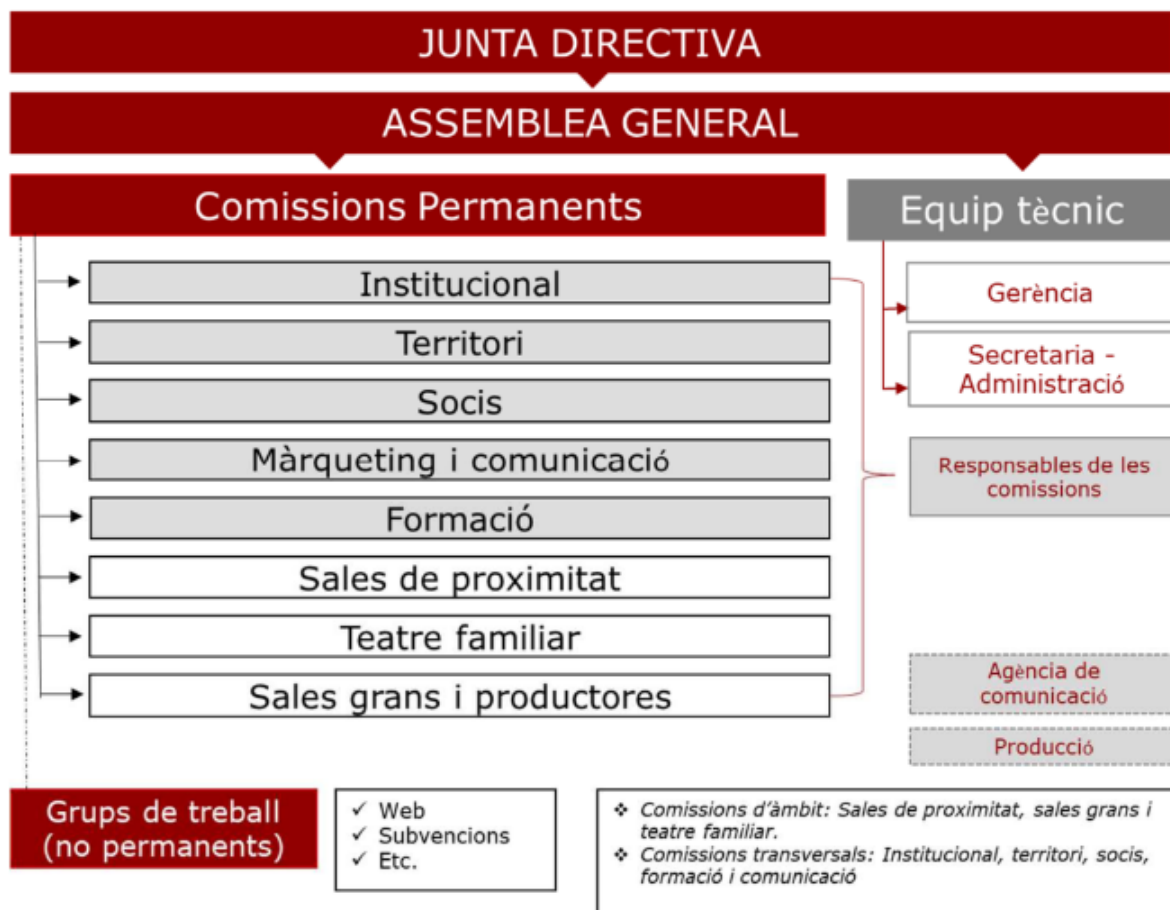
JUNTA DIRECTIVA

ASSEMBLEA GENERAL

Comissions Permanents

Equip tècnic

Institucional

Territori

Socis

Màrqueting i comunicació

Formació

Sales de proximitat

Teatre familiar

Sales grans i productores

Gerència

Secretaria - Administració

Responsables de les comissions

Agència de comunicació

Producció

Grups de treball (no permanents)

✓ Web
✓ Subvencions
✓ Etc.

❖ Comissions d'àmbit: Sales de proximitat, sales grans i teatre familiar.
❖ Comissions transversals: Institucional, territori, socis, formació i comunicació